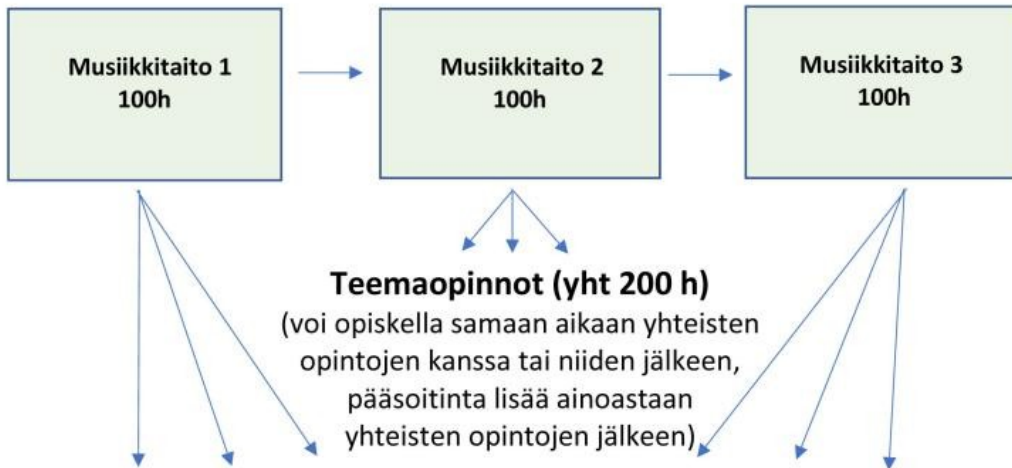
Musiikkitaito 1
100h

Musiikkitaito 2
100h

Musiikkitaito 3
100h

Teemaopinnot (yht 200 h)
(voi opiskella samaan aikaan yhteisten opintojen kanssa tai niiden jälkeen, pääsoitinta lisää ainoastaan yhteisten opintojen jälkeen)